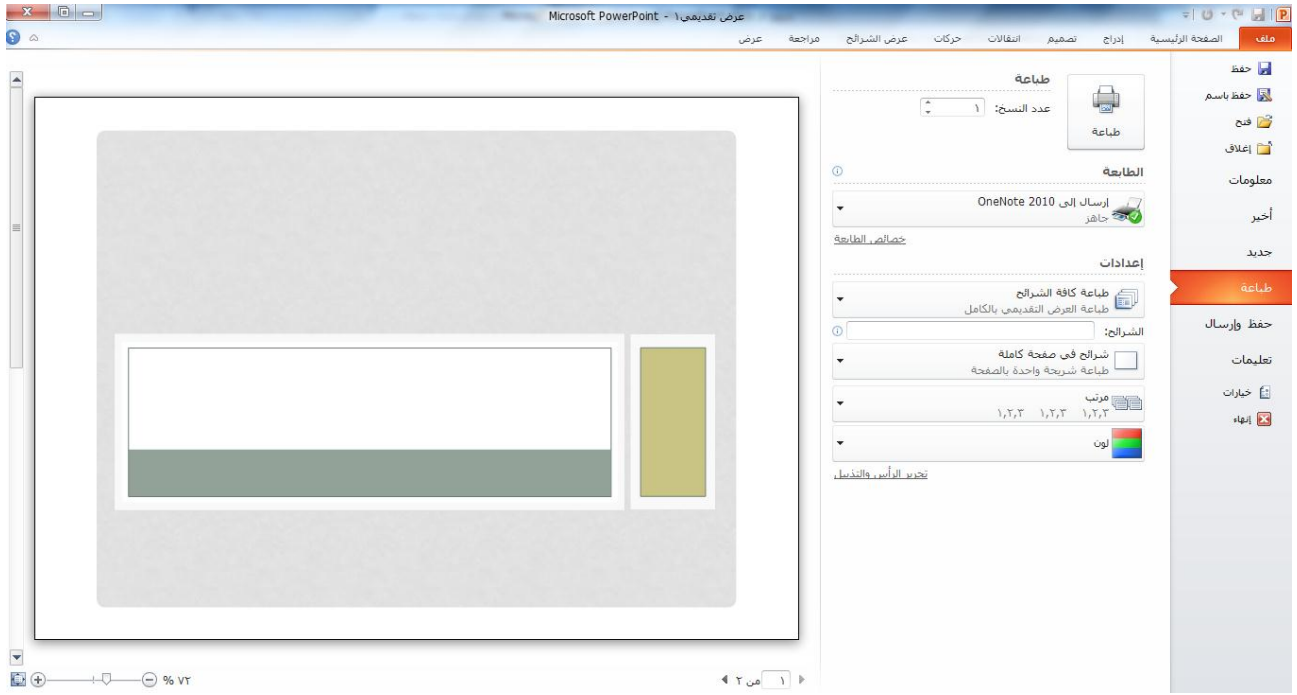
عرض تقديمي١ - Microsoft PowerPoint

ملف | الصفحة الرئيسية | إدراج | تصميم | انتقالات | حركات | عرض الشرائح | مراجعة | عرض

حفظ
حفظ باسم
فتح
إغلاق
معلومات
أخير
جديد
طباعة
حفظ وإرسال
تعليمات
خيارات
إنهاء

طباعة
عدد النسخ: ١
طباعة

الطابعة
إرسال إلى OneNote 2010
جاهز
خصائص الطابعة

إعدادات
طباعة كافة الشرائح
طباعة العرض التقديمي بالكامل
الشرائح:
شرائح في صفحة كاملة
طباعة شريحة واحدة بالصفحة
مرتب
١،٢،٣ ١،٢،٣ ١،٢،٣
لون
تحرير الرأس والتذييل

١ من ٢
% ٧٢